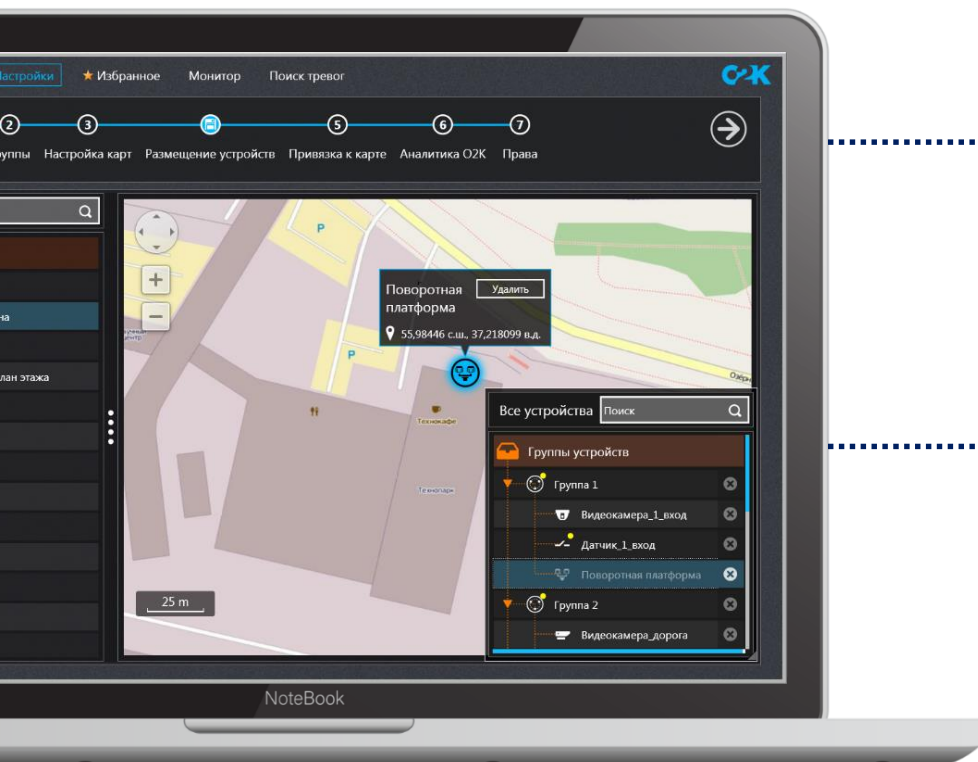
Настройки ★ Избранное Монитор Поиск тревог

O2K

2 3 5 6 7

руппы Настройка карт Размещение устройств Привязка к карте Аналитика O2K Права

на

лан этажа

P

P

Поворотная платформа Удалить

55,98446 с.ш., 37,218099 в.д.

Технокафе

Технопарк

Все устройства Поиск

Группы устройств

Группа 1

Видеокамера_1_вход

Датчик_1_вход

Поворотная платформа

Группа 2

Видеокамера_дорога

25 m

NoteBook